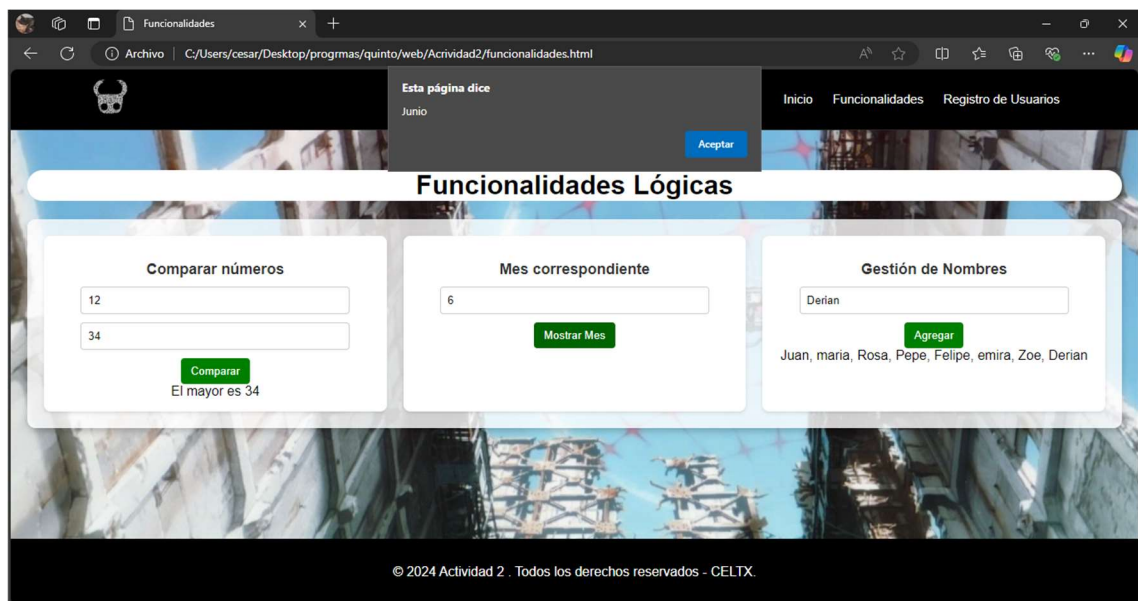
Funcionalidades

Archivo | C:/Users/cesar/Desktop/progrmas/quinto/web/Acrividad2/funcionalidades.html

Esta página dice
Junio
Aceptar

Inicio Funcionalidades Registro de Usuarios

Funcionalidades Lógicas

Comparar números
12
34
Comparar
El mayor es 34

Mes correspondiente
6
Mostrar Mes

Gestión de Nombres
Derian
Agregar
Juan, maria, Rosa, Pepe, Felipe, emira, Zoe, Derian

© 2024 Actividad 2 . Todos los derechos reservados - CELTX.